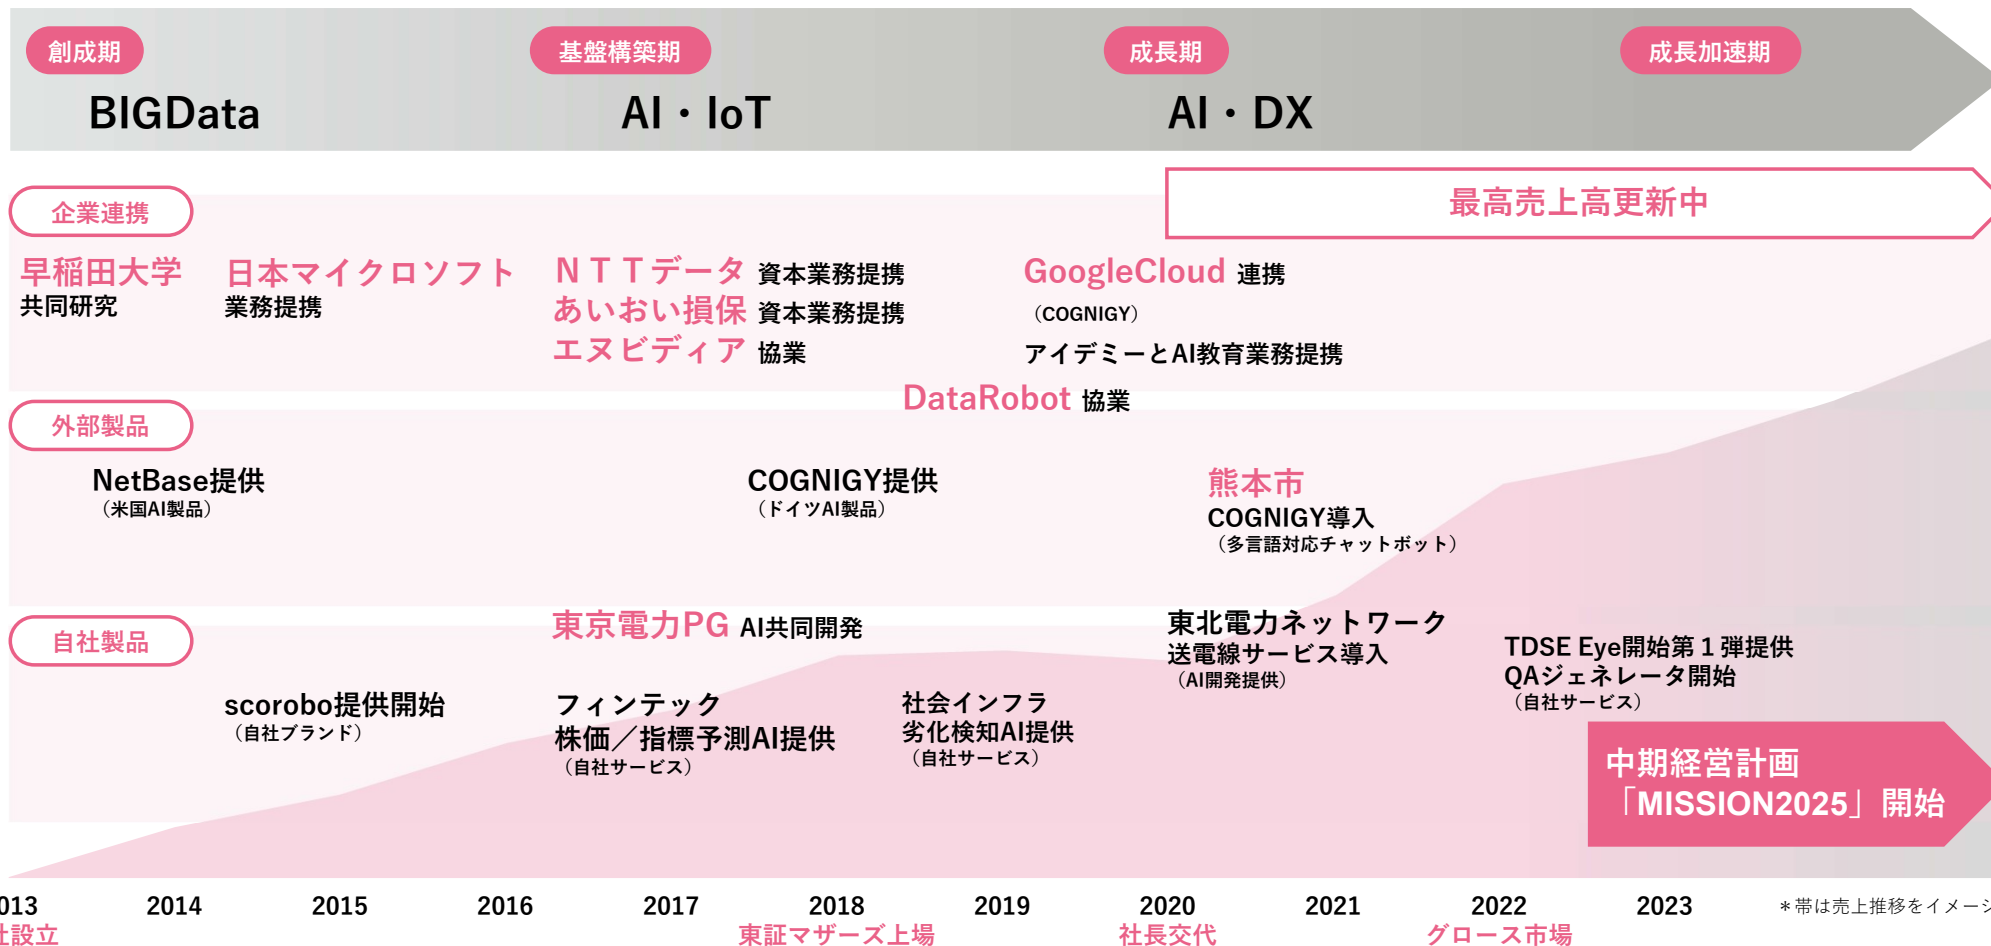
創成期
BIGData

基盤構築期
AI・IoT

成長期
AI・DX

成長加速期

企業連携

最高売上高更新中

早稲田大学
共同研究

日本マイクロソフト
業務提携

NTTデータ 資本業務提携
あいおい損保 資本業務提携
エヌビディア 協業

GoogleCloud 連携
(COGNIGY)
アイデミーとAI教育業務提携

DataRobot 協業

外部製品

NetBase提供
(米国AI製品)

COGNIGY提供
(ドイツAI製品)

熊本市
COGNIGY導入
(多言語対応チャットボット)

自社製品

東京電力PG AI共同開発

東北電力ネットワーク
送電線サービス導入
(AI開発提供)

TDSE Eye開始第1弾提供
QAジェネレータ開始
(自社サービス)

scorobo提供開始
(自社ブランド)

フィンテック
株価/指標予測AI提供
(自社サービス)

社会インフラ
劣化検知AI提供
(自社サービス)

中期経営計画
「MISSION2025」開始

013
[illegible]設立

2014

2015

2016

2017

2018
東証マザーズ上場

2019

2020
社長交代

2021

2022
グロース市場

2023

*帯は売上推移をイメージ